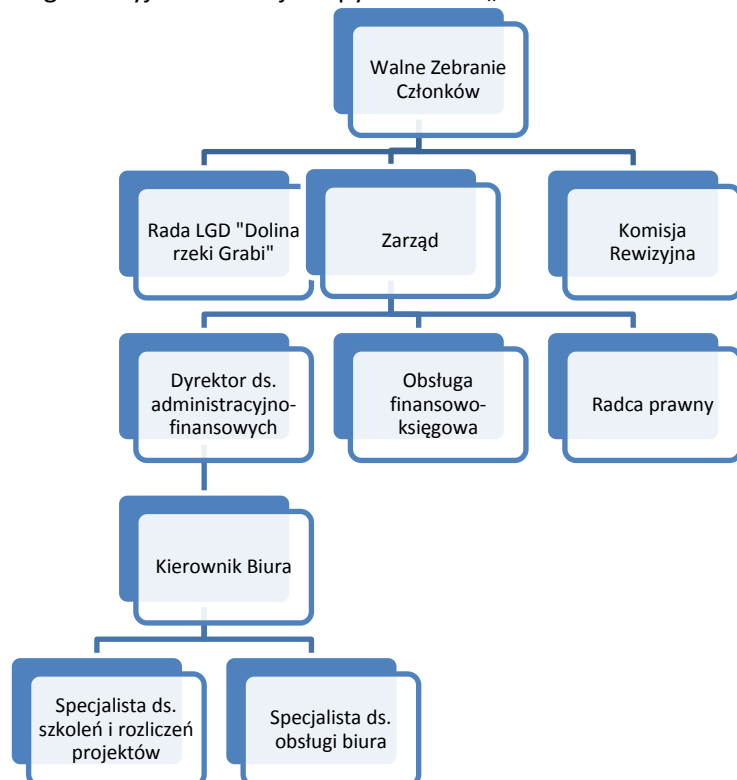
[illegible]

Walne Zebranie Członków

Rada LGD "Dolina rzeki Grabi"

Zarząd

Komisja Rewizyjna

Dyrektor ds. administracyjno-finansowych

Obsługa finansowo-księgowa

Radca prawny

Kierownik Biura

Specjalista ds. szkoleń i rozliczeń projektów

Specjalista ds. obsługi biura